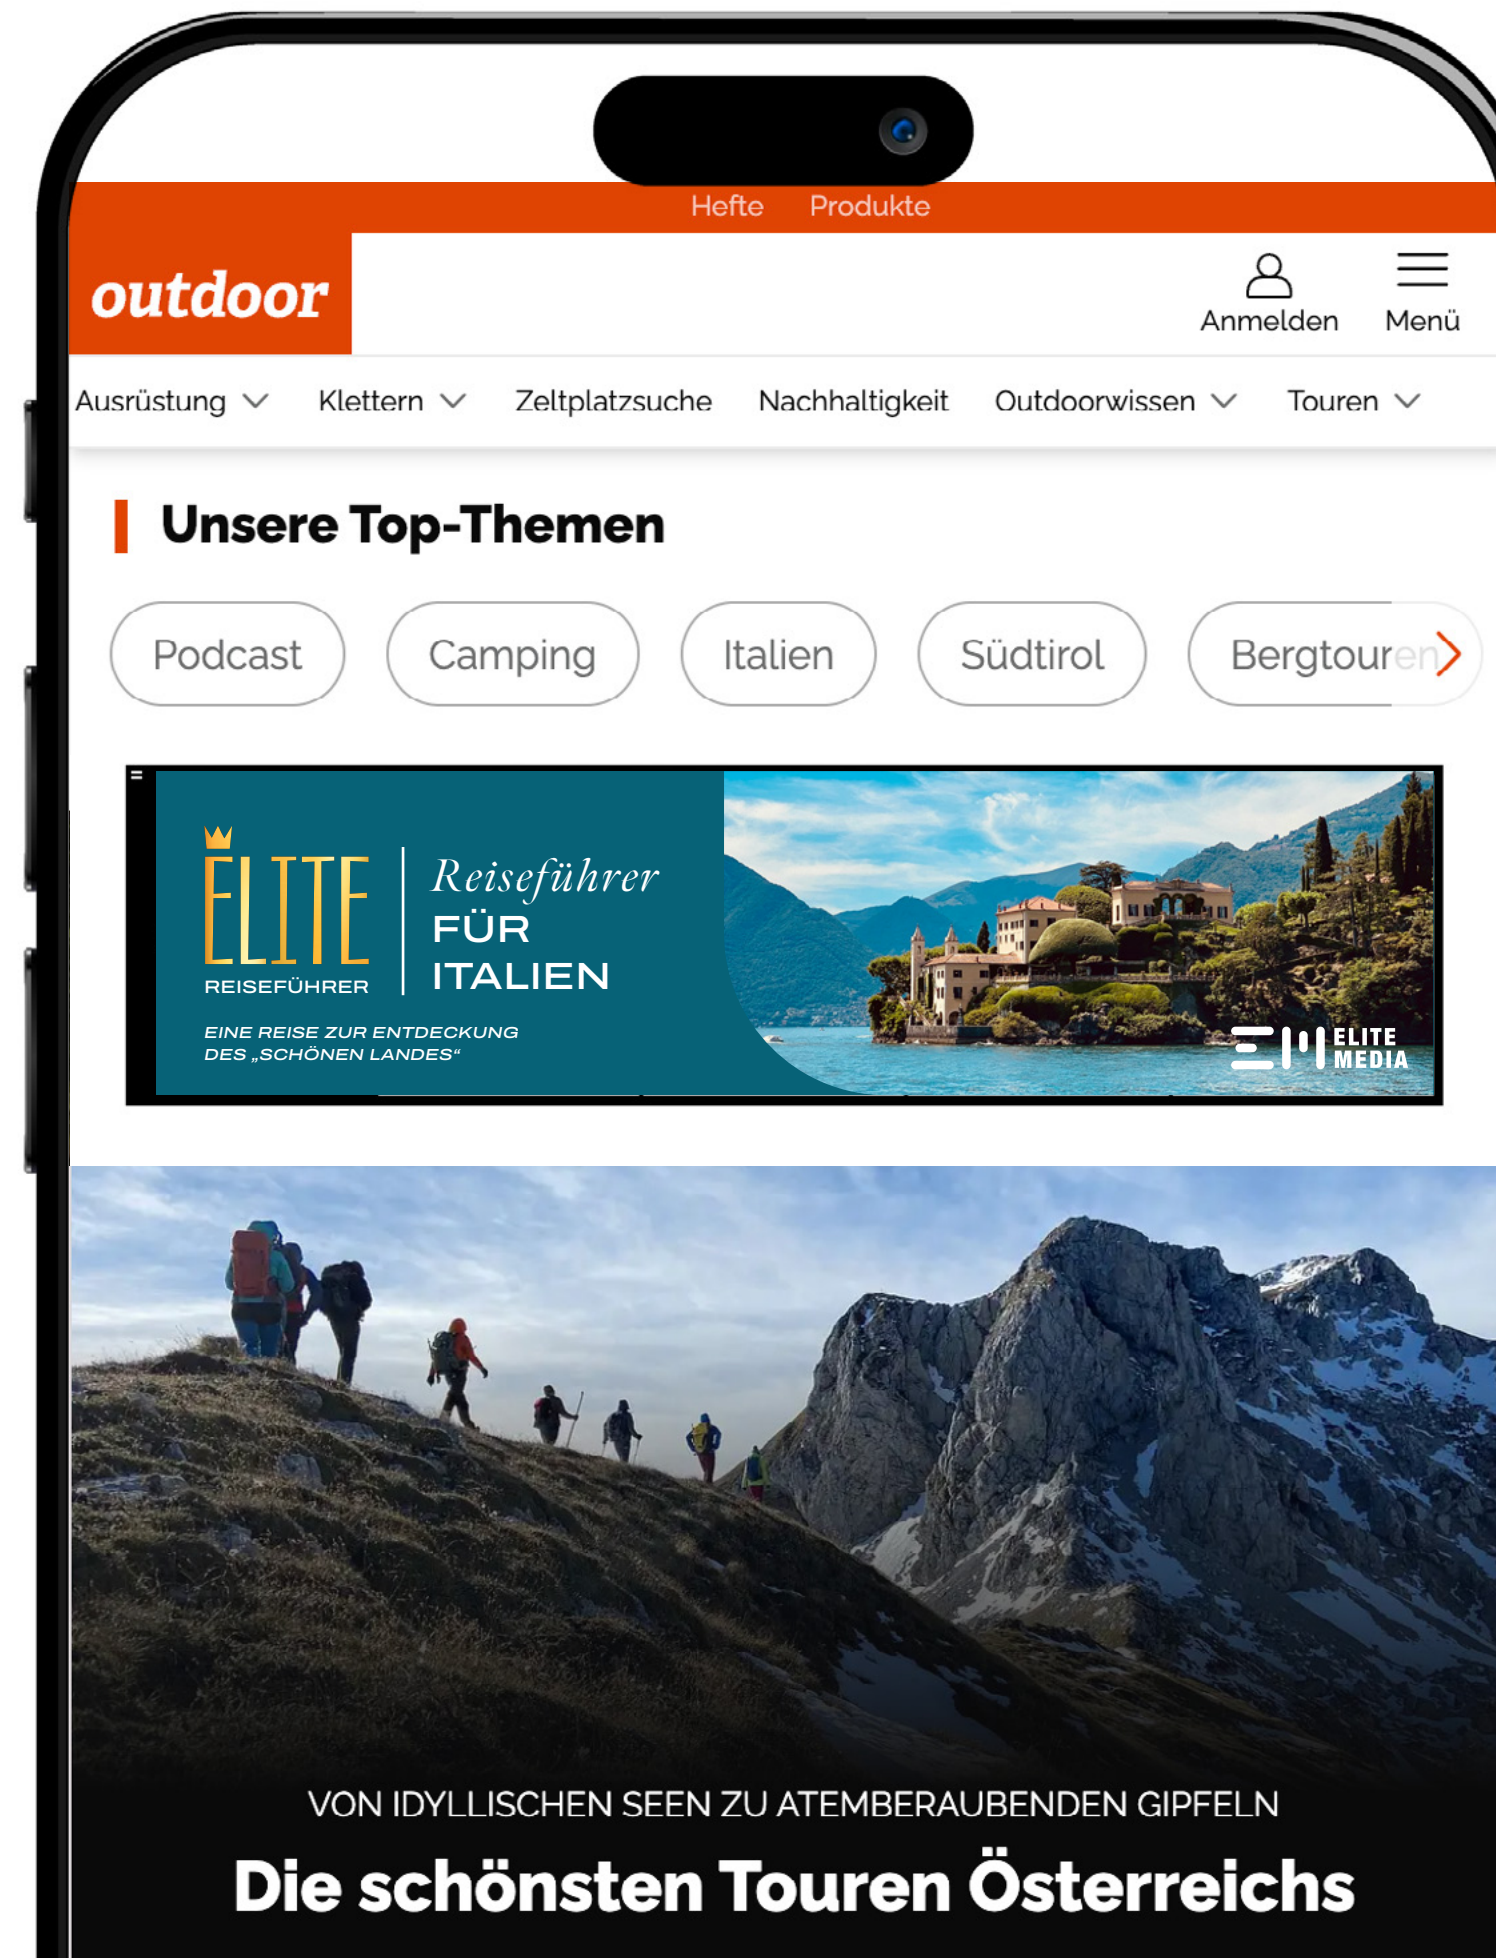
Hefte Produkte

outdoor

Anmelden Menü

Ausrüstung Klettern Zeltplatzsuche Nachhaltigkeit Outdoorwissen Touren

Unsere Top-Themen

Podcast Camping Italien Südtirol Bergtouren

ELITE REISEFÜHRER

Reiseführer FÜR ITALIEN

EINE REISE ZUR ENTDECKUNG DES „SCHÖNEN LANDES“

ELITE MEDIA

VON IDYLLISCHEN SEEN ZU ATEMBERAUBENDEN GIPFELN

Die schönsten Touren Österreichs